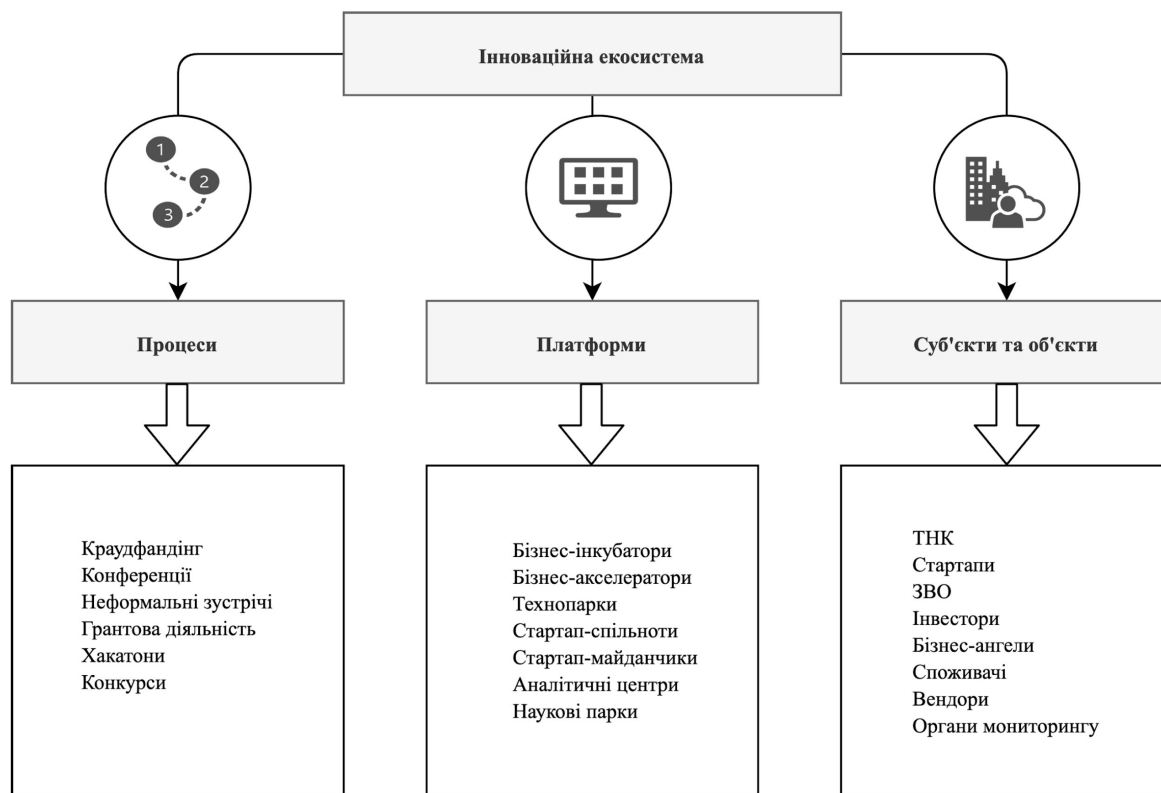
Інноваційна екосистема

1
2
3

Процеси

Краудфандінг
Конференції
Неформальні зустрічі
Грантова діяльність
Хакатони
Конкурси

Платформи

Бізнес-інкубатори
Бізнес-акселератори
Технопарки
Стартап-спільноти
Стартап-майданчики
Аналітичні центри
Наукові парки

Суб'єкти та об'єкти

ТНК
Стартапи
ЗВО
Інвестори
Бізнес-ангели
Споживачі
Вендори
Органи мониторингу